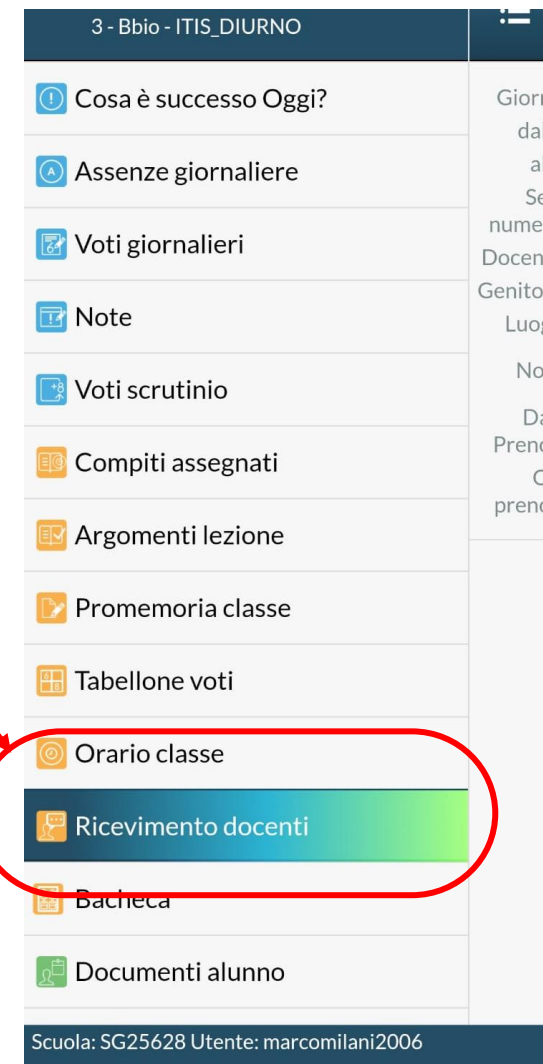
3 - Bbio - ITIS_DIURNO

Cosa è successo Oggi?

Assenze giornaliere

Voti giornalieri

Note

Voti scrutinio

Compiti assegnati

Argomenti lezione

Promemoria classe

Tabellone voti

Orario classe

Ricevimento docenti

Bacheca

Documenti alunno

Giorn
dal
al
Se
nume
Docen
Genito
Luog
No
Da
Preno
O
preno

Scuola: SG25628 Utente: marcomilani2006